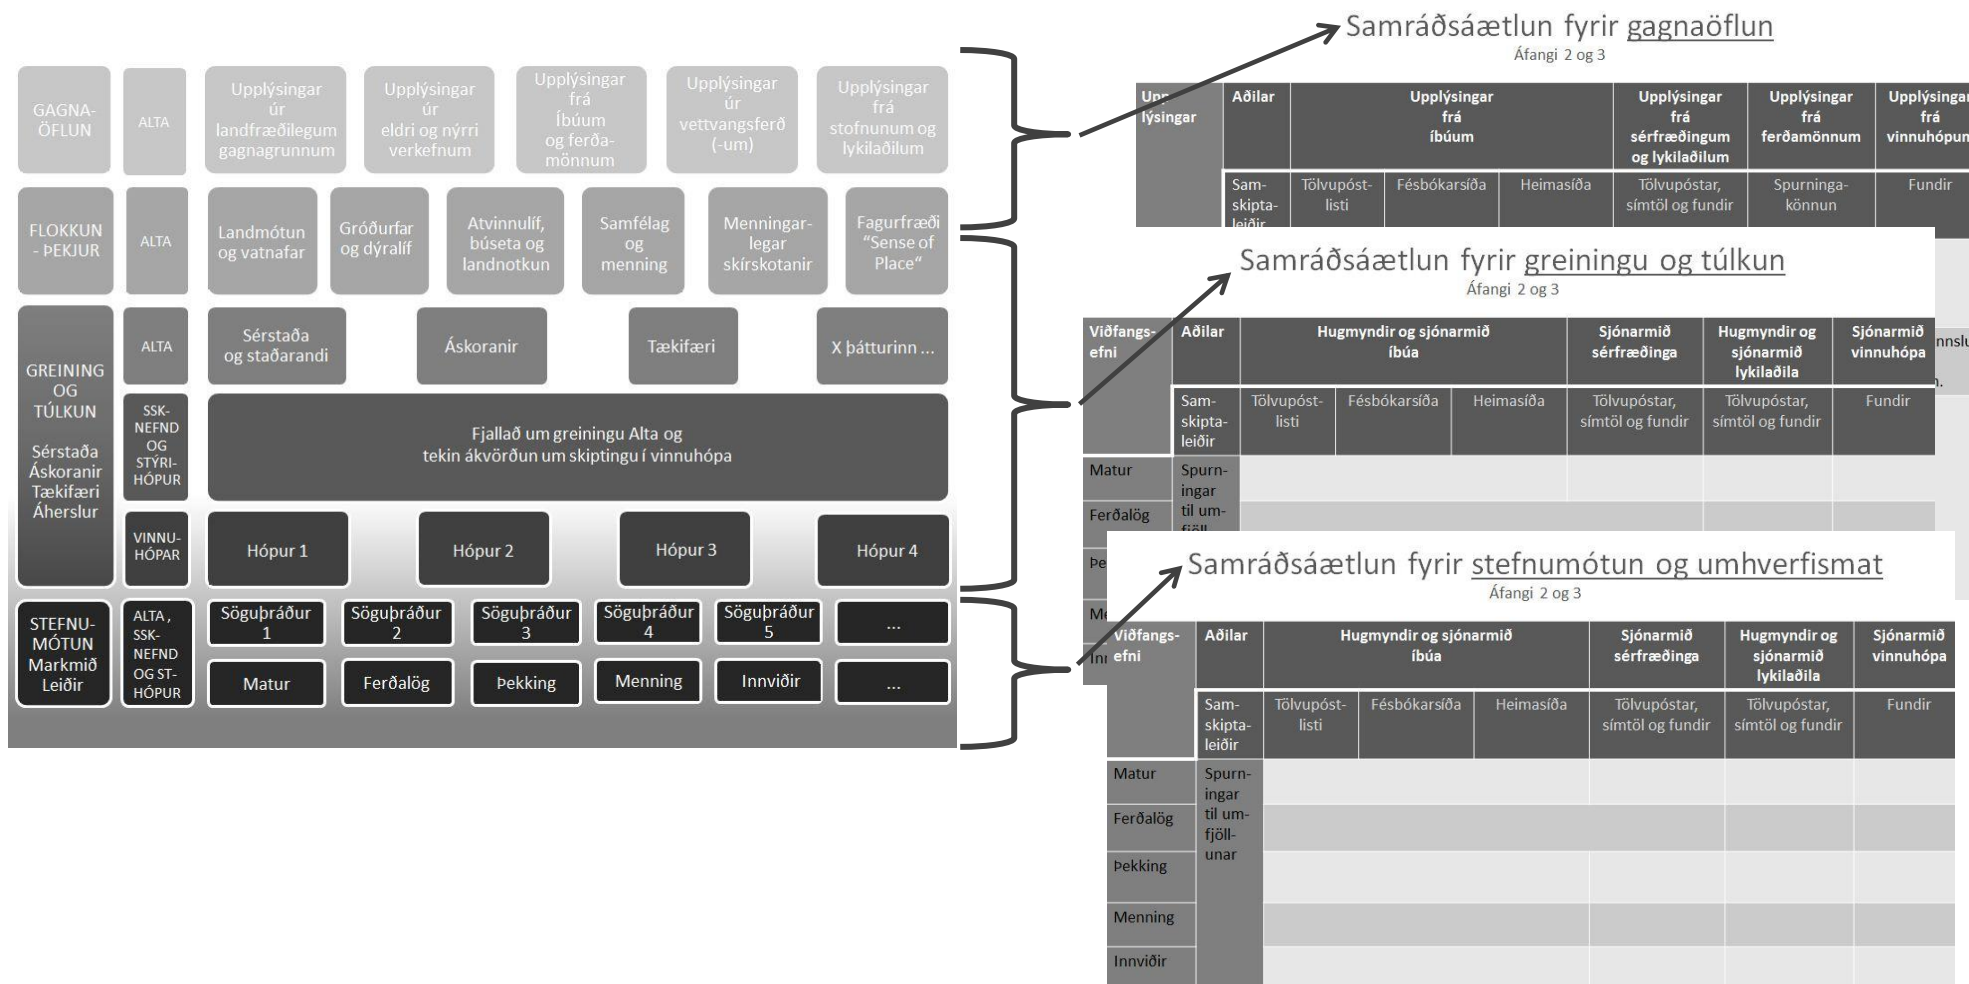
GAGNA-ÖFLUN | ALTA | Upplýsingar úr landfræðilegum gagnagrunnum | Upplýsingar úr eldri og nýrri verkefnum | Upplýsingar frá íbúum og ferða-mönnum | Upplýsingar úr vettvangsferð (-um) | Upplýsingar frá stofnunum og lykilaðilum

FLOKKUN - ÞEKJUR | ALTA | Landmótun og vatnafar | Gróðurfar og dýralíf | Atvinnulíf, búseta og landnotkun | Samfélag og menning | Menningar-legar skírskotanir | Fagurfræði "Sense of Place"

GREINING OG TÚLKUN

Sérstaða Áskoranir Tækifæri Áherslur

ALTA | Sérstaða og staðarandi | Áskoranir | Tækifæri | X þátturinn ...

SSK-NEFND OG STÝRI-HÓPUR | Fjallað um greiningu Alta og tekin ákvörðun um skiptingu í vinnuhópa

VINNU-HÓPAR | Hópur 1 | Hópur 2 | Hópur 3 | Hópur 4

STEFNU-MÓTUN Markmið Leiðir

ALTA, SSK-NEFND OG ST-HÓPUR | Söguþráður 1 | Söguþráður 2 | Söguþráður 3 | Söguþráður 4 | Söguþráður 5 | ...

Matur | Ferðalög | Þekking | Menning | Innviðir | ...

Samráðsáætlun fyrir gagnaöflun
Áfangi 2 og 3

| Upplýsingar | Aðilar | Upplýsingar frá íbúum | | | Upplýsingar frá sérfræðingum og lykilaðilum | Upplýsingar frá ferðamönnum | Upplýsingar frá vinnuhópum |
|---|---|---|---|---|---|---|---|
| | Sam-skipta-leiðir | Tölvupóst-listi | Fésbókarsíða | Heimasíða | Tölvupóstar, símtöl og fundir | Spurninga-könnun | Fundir |

Samráðsáætlun fyrir greiningu og túlkun
Áfangi 2 og 3

| Viðfangs-efni | Aðilar | Hugmyndir og sjónarmið íbúa | | | Sjónarmið sérfræðinga | Hugmyndir og sjónarmið lykilaðila | Sjónarmið vinnuhópa |
|---|---|---|---|---|---|---|---|
| | Sam-skipta-leiðir | Tölvupóst-listi | Fésbókarsíða | Heimasíða | Tölvupóstar, símtöl og fundir | Tölvupóstar, símtöl og fundir | Fundir |
| Matur | Spurn-ingar til um-fjöll- | | | | | | |
| Ferðalög | | | | | | | |

Samráðsáætlun fyrir stefnumótun og umhverfismat
Áfangi 2 og 3

| Viðfangs-efni | Aðilar | Hugmyndir og sjónarmið íbúa | | | Sjónarmið sérfræðinga | Hugmyndir og sjónarmið lykilaðila | Sjónarmið vinnuhópa |
|---|---|---|---|---|---|---|---|
| | Sam-skipta-leiðir | Tölvupóst-listi | Fésbókarsíða | Heimasíða | Tölvupóstar, símtöl og fundir | Tölvupóstar, símtöl og fundir | Fundir |
| Matur | Spurn-ingar til um-fjöll-unar | | | | | | |
| Ferðalög | | | | | | | |
| Þekking | | | | | | | |
| Menning | | | | | | | |
| Innviðir | | | | | | | |